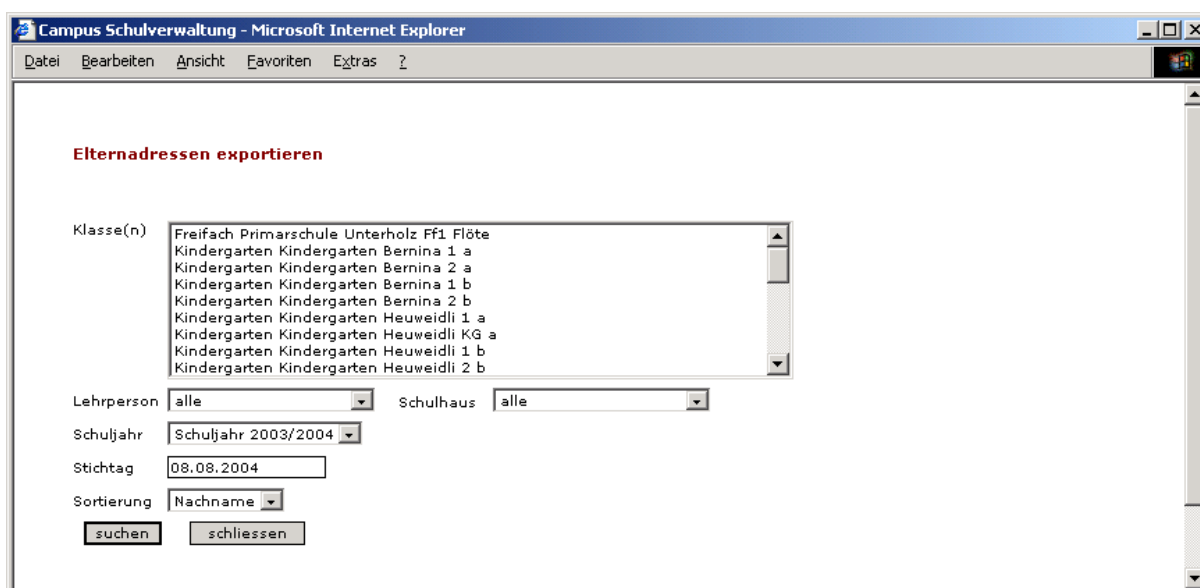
Campus Schulverwaltung - Microsoft Internet Explorer

Datei Bearbeiten Ansicht Favoriten Extras ?

Elternadressen exportieren

Klasse(n)
Freifach Primarschule Unterholz Ff1 Flöte
Kindergarten Kindergarten Bernina 1 a
Kindergarten Kindergarten Bernina 2 a
Kindergarten Kindergarten Bernina 1 b
Kindergarten Kindergarten Bernina 2 b
Kindergarten Kindergarten Heuweidli 1 a
Kindergarten Kindergarten Heuweidli KG a
Kindergarten Kindergarten Heuweidli 1 b
Kindergarten Kindergarten Heuweidli 2 b

Lehrperson alle
Schulhaus alle

Schuljahr Schuljahr 2003/2004

Stichtag 08.08.2004

Sortierung Nachname

suchen schliessen